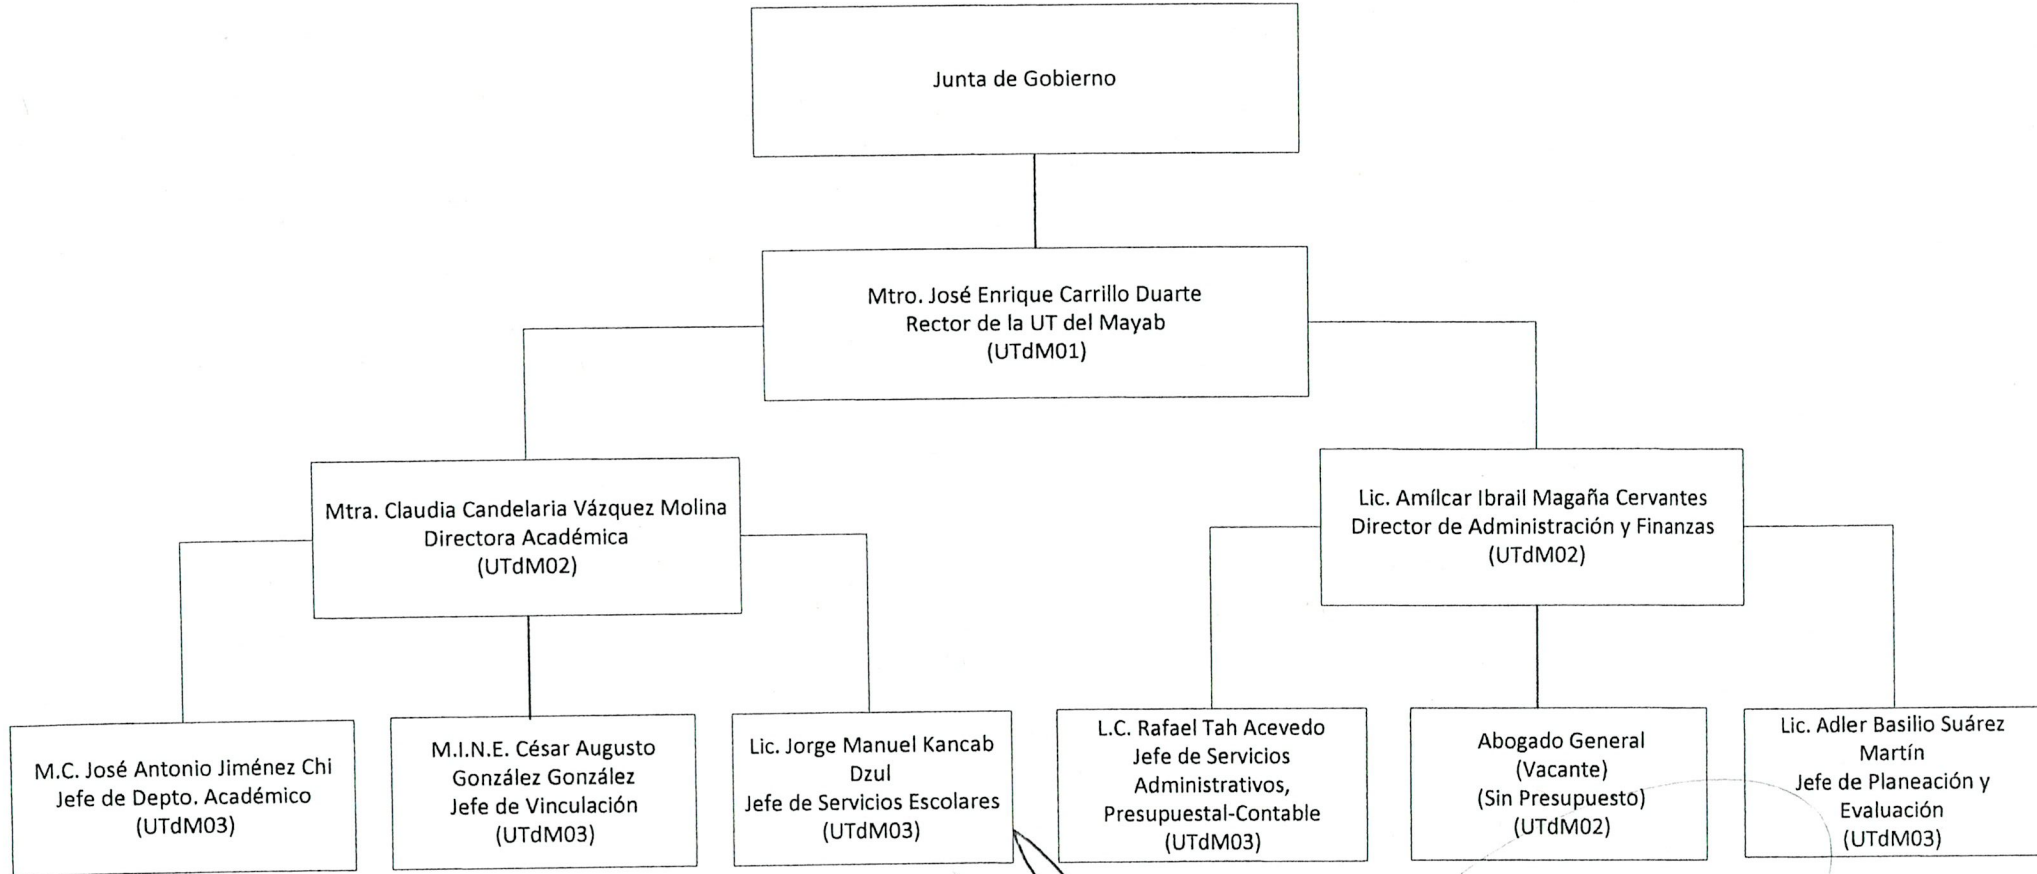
Junta de Gobierno

Mtro. José Enrique Carrillo Duarte
Rector de la UT del Mayab
(UTdM01)

Mtra. Claudia Candelaria Vázquez Molina
Directora Académica
(UTdM02)

Lic. Amílcar Ibrail Magaña Cervantes
Director de Administración y Finanzas
(UTdM02)

M.C. José Antonio Jiménez Chi
Jefe de Depto. Académico
(UTdM03)

M.I.N.E. César Augusto González González
Jefe de Vinculación
(UTdM03)

Lic. Jorge Manuel Kancab Dzul
Jefe de Servicios Escolares
(UTdM03)

L.C. Rafael Tah Acevedo
Jefe de Servicios Administrativos, Presupuestal-Contable
(UTdM03)

Abogado General
(Vacante)
(Sin Presupuesto)
(UTdM02)

Lic. Adler Basilio Suárez Martín
Jefe de Planeación y Evaluación
(UTdM03)